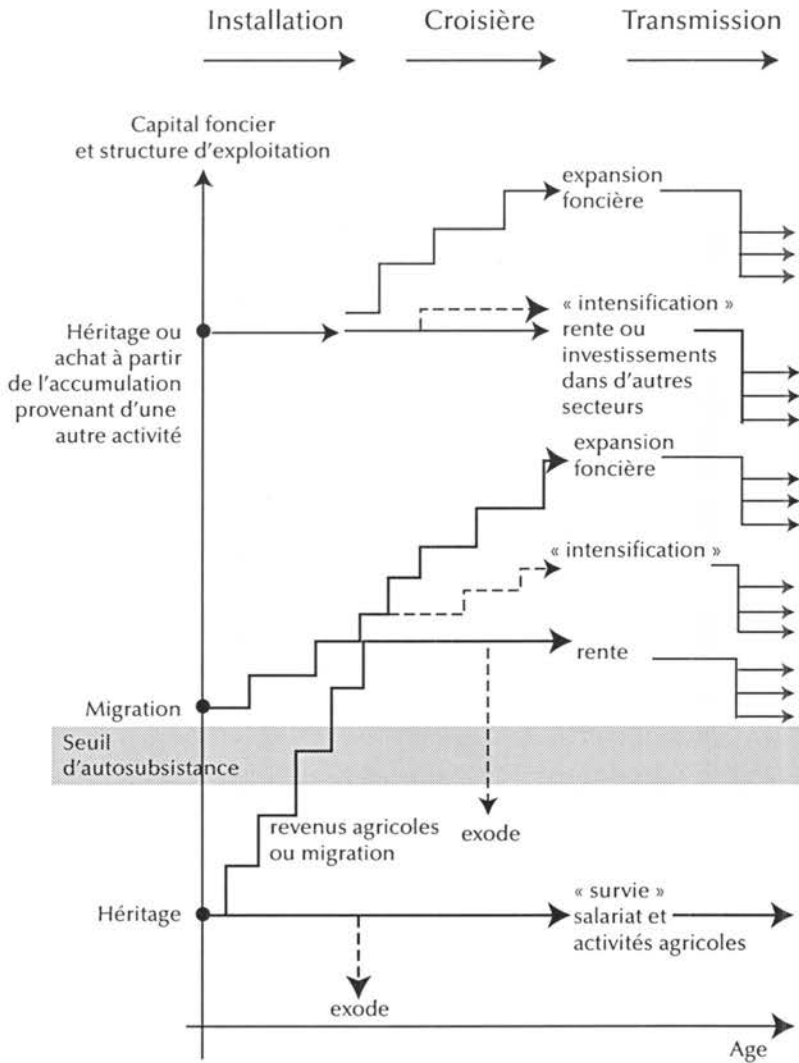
Installation Croisière Transmission

Capital foncier et structure d'exploitation

expansion foncière

Héritage ou achat à partir de l'accumulation provenant d'une autre activité

« intensification » rente ou investissements dans d'autres secteurs

expansion foncière

« intensification »

rente

Migration

Seuil d'autosubsistance

revenus agricoles ou migration

exode

Héritage

« survie » salariat et activités agricoles

exode

Age